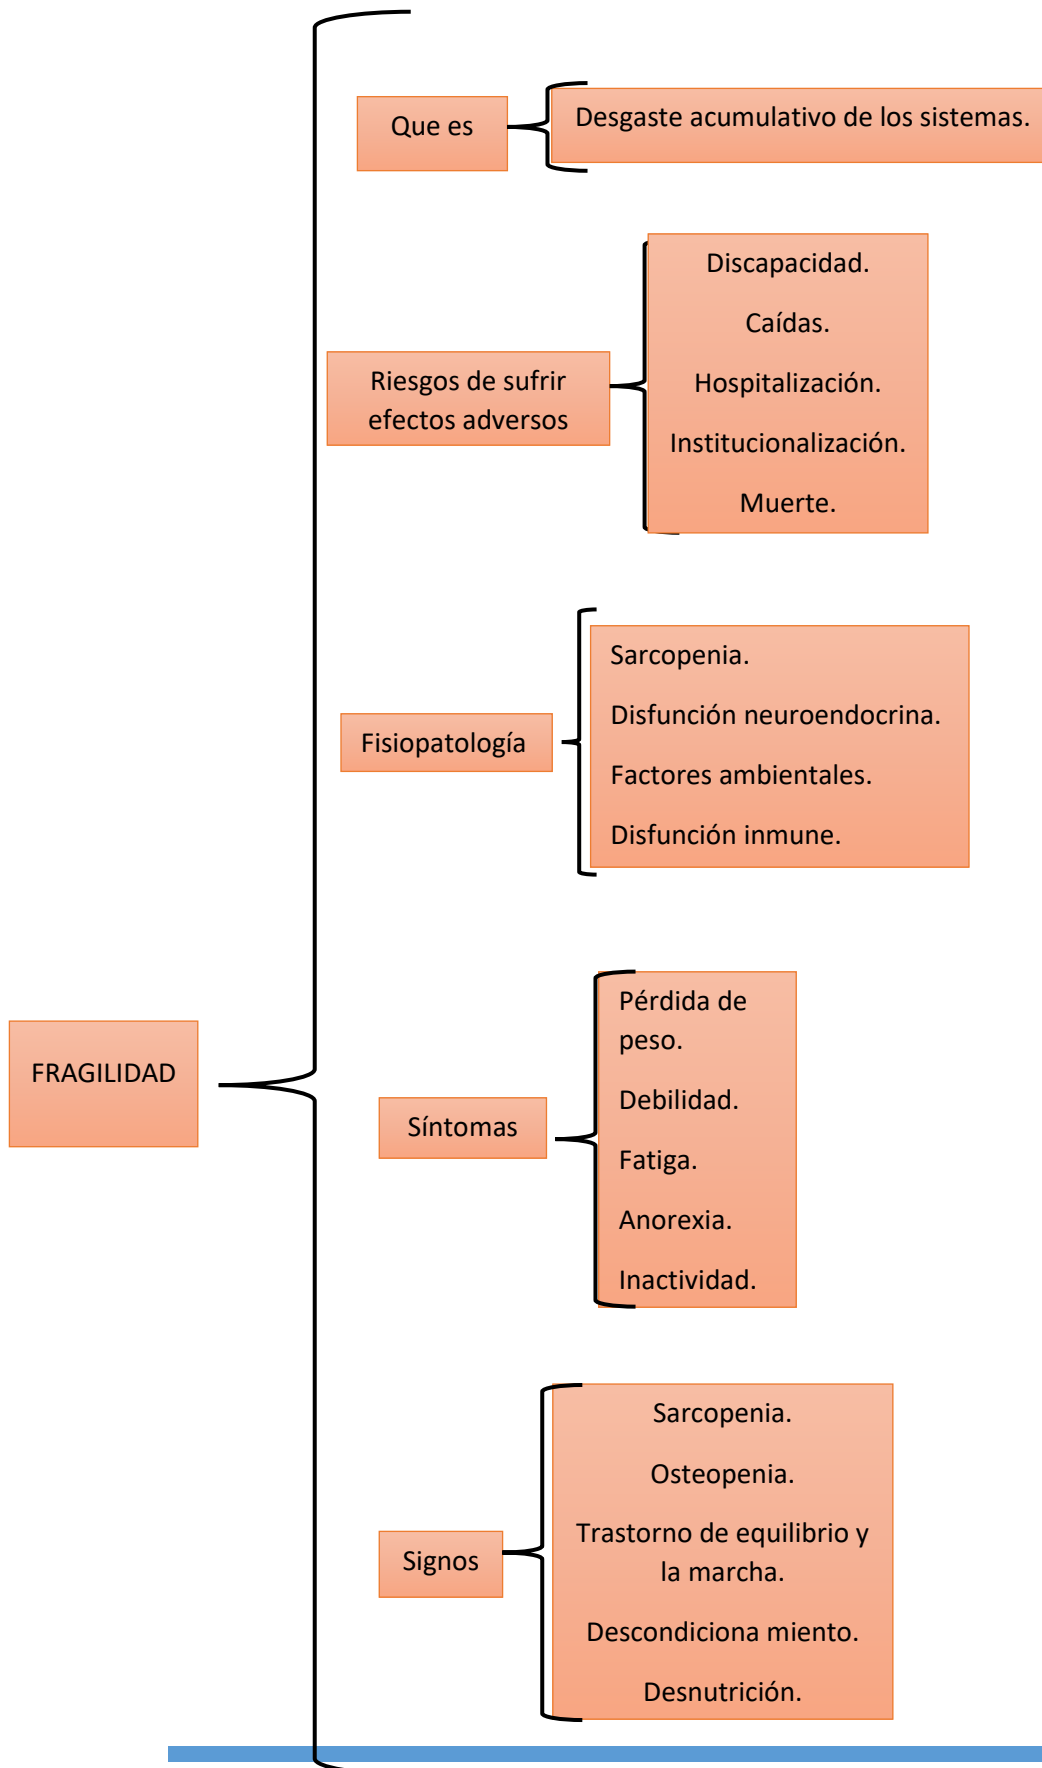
FRAGILIDAD

Que es

Desgaste acumulativo de los sistemas.

Riesgos de sufrir efectos adversos

Discapacidad.

Caídas.

Hospitalización.

Institucionalización.

Muerte.

Fisiopatología

Sarcopenia.

Disfunción neuroendocrina.

Factores ambientales.

Disfunción inmune.

Síntomas

Pérdida de peso.

Debilidad.

Fatiga.

Anorexia.

Inactividad.

Signos

Sarcopenia.

Osteopenia.

Trastorno de equilibrio y la marcha.

Descondiciona miento.

Desnutrición.